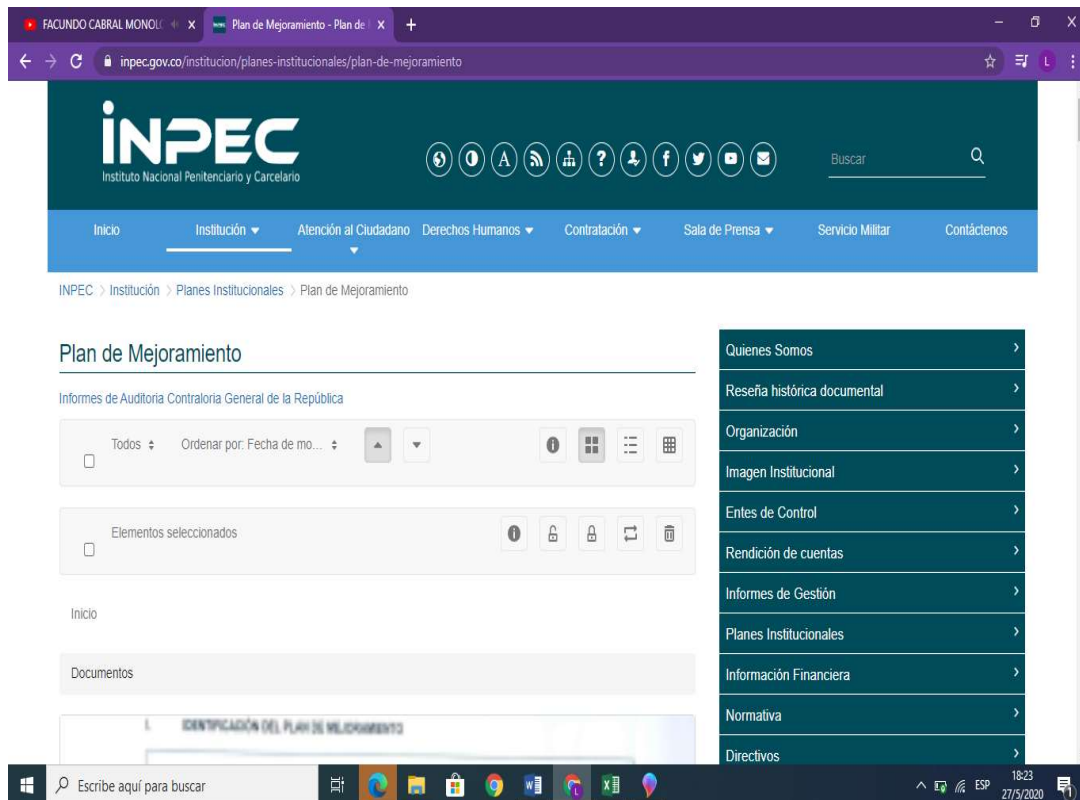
FACUNDO CABRAL MONOLO X Plan de Mejoramiento - Plan de X +

inpec.gov.co/institucion/planes-institucionales/plan-de-mejoramiento

INPEC
Instituto Nacional Penitenciario y Carcelario

Buscar

Inicio Institución Atención al Ciudadano Derechos Humanos Contratación Sala de Prensa Servicio Militar Contáctenos

INPEC > Institución > Planes Institucionales > Plan de Mejoramiento

Plan de Mejoramiento

Informes de Auditoria Contraloria General de la República

Todos Ordenar por: Fecha de mo...

Elementos seleccionados

Inicio

Documentos

I. IDENTIFICACIÓN DEL PLAN DE MEJORAMIENTO

Quienes Somos
Reseña histórica documental
Organización
Imagen Institucional
Entes de Control
Rendición de cuentas
Informes de Gestión
Planes Institucionales
Información Financiera
Normativa
Directivos

Escribe aquí para buscar

ESP 18:23 27/5/2020